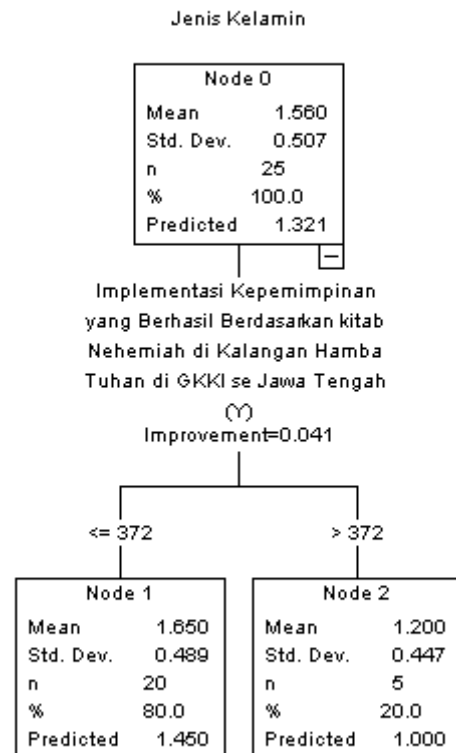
Jenis Kelamin

| Node 0 | |
|---|---|
| Mean | 1.560 |
| Std. Dev. | 0.507 |
| n | 25 |
| % | 100.0 |
| Predicted | 1.321 |

Implementasi Kepemimpinan yang Berhasil Berdasarkan kitab Nehemiah di Kalangan Hamba Tuhan di GKKI se Jawa Tengah (Y)
Improvement=0.041

<= 372

> 372

| Node 1 | |
|---|---|
| Mean | 1.650 |
| Std. Dev. | 0.489 |
| n | 20 |
| % | 80.0 |
| Predicted | 1.450 |

| Node 2 | |
|---|---|
| Mean | 1.200 |
| Std. Dev. | 0.447 |
| n | 5 |
| % | 20.0 |
| Predicted | 1.000 |